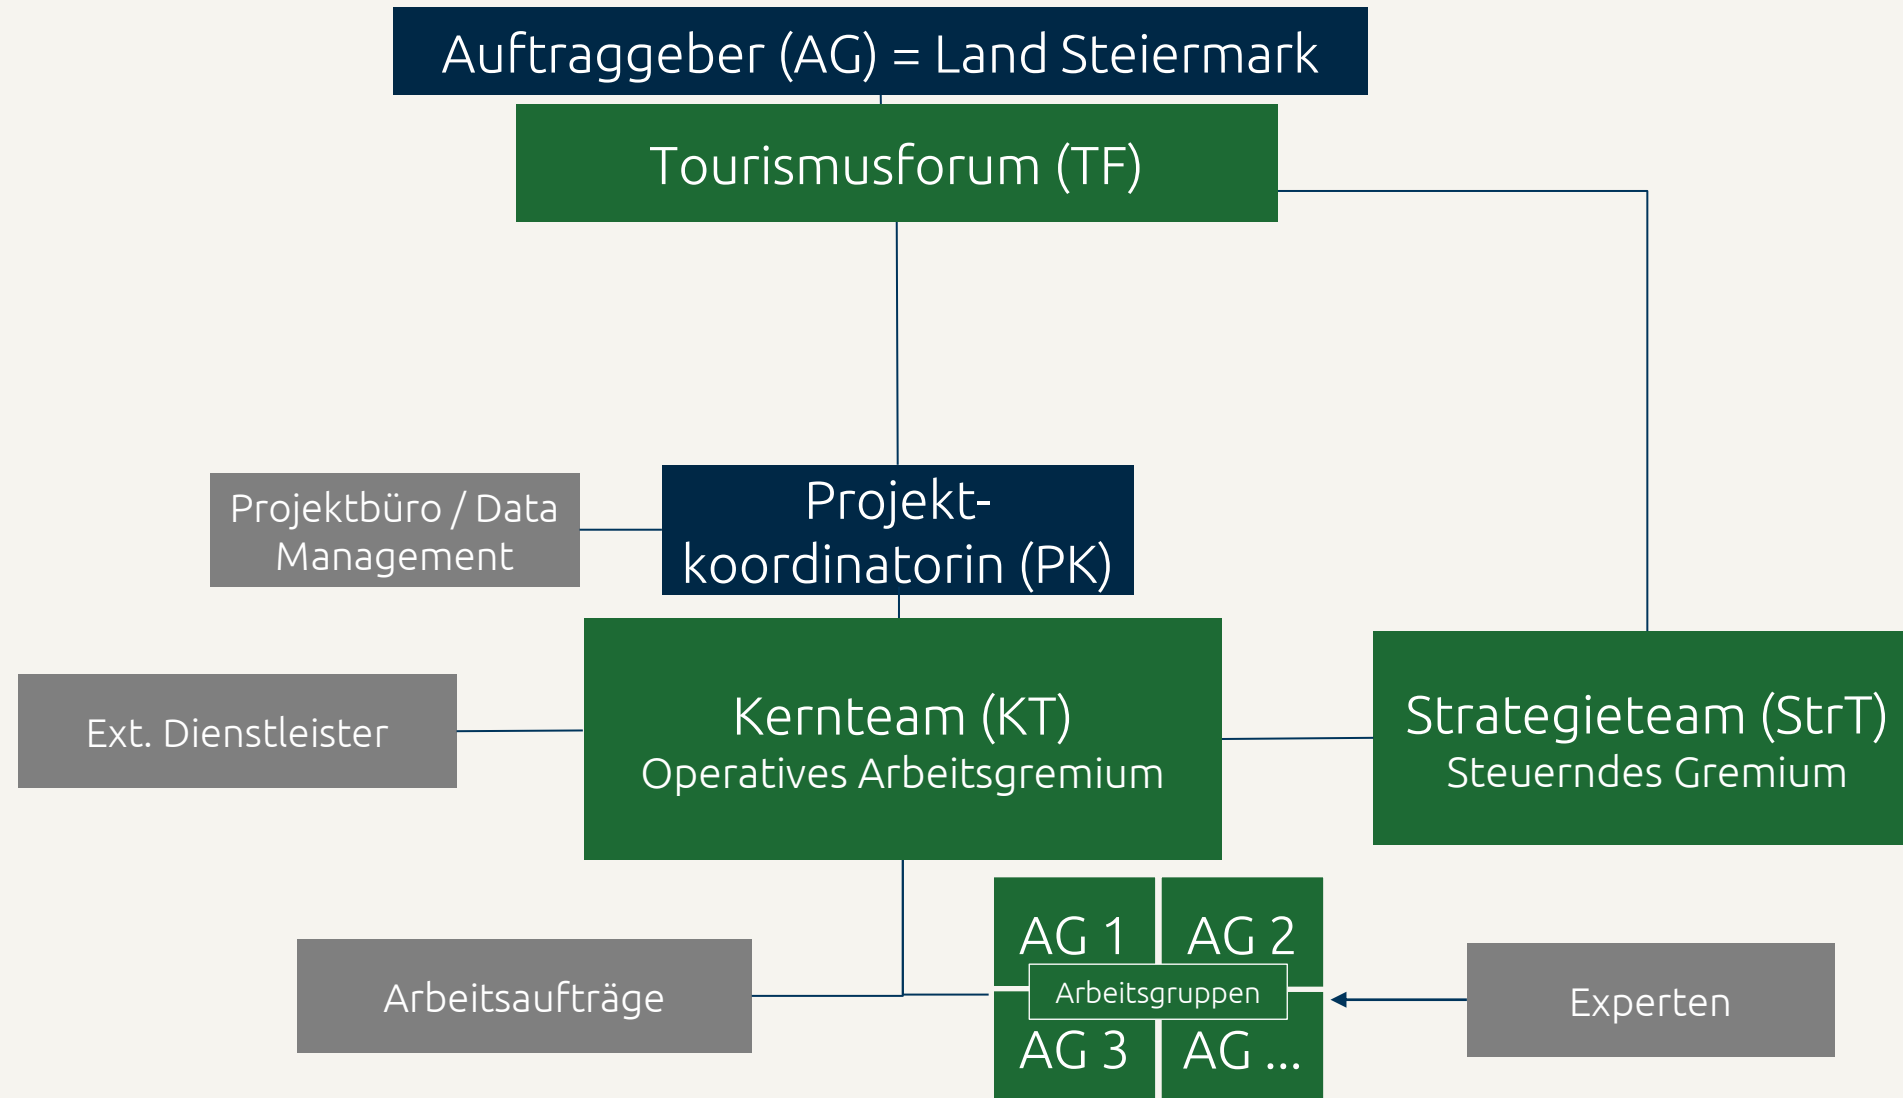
Auftraggeber (AG) = Land Steiermark

Tourismusforum (TF)

Projektbüro / Data Management

Projekt-koordinatorin (PK)

Ext. Dienstleister

Kernteam (KT)
Operatives Arbeitsgremium

Strategieteam (StrT)
Steuerndes Gremium

Arbeitsaufträge

AG 1
AG 2
Arbeitsgruppen
AG 3
AG ...

Experten